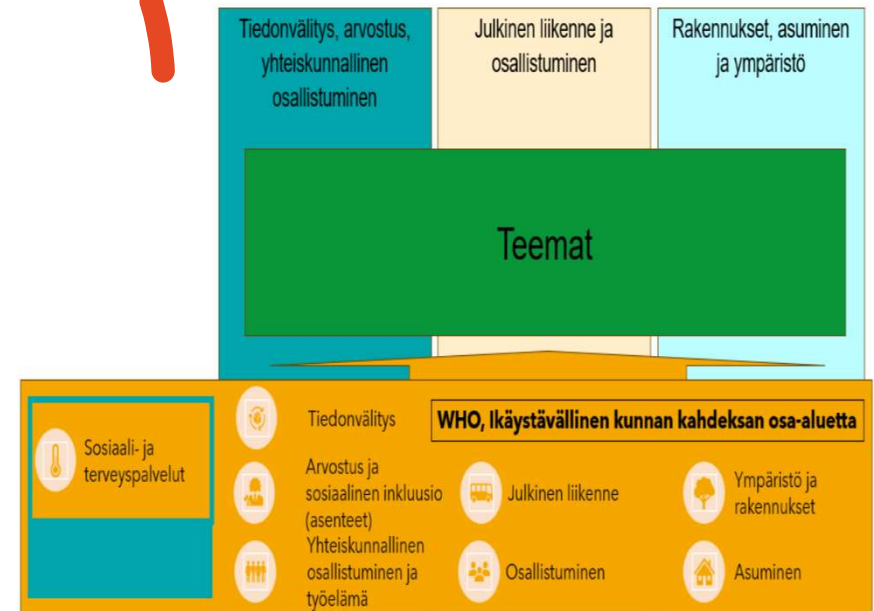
Tiedonvälitys, arvostus, yhteiskunnallinen osallistuminen

Julkinen liikenne ja osallistuminen

Rakennukset, asuminen ja ympäristö

Teemat

Sosiaali- ja terveyspalvelut

Tiedonvälitys

WHO, Ikäystävällinen kunnan kahdeksan osa-aluetta

Arvostus ja sosiaalinen inkluusio (asenteet)

Julkinen liikenne

Ympäristö ja rakennukset

Yhteiskunnallinen osallistuminen ja työelämä

Osallistuminen

Asuminen